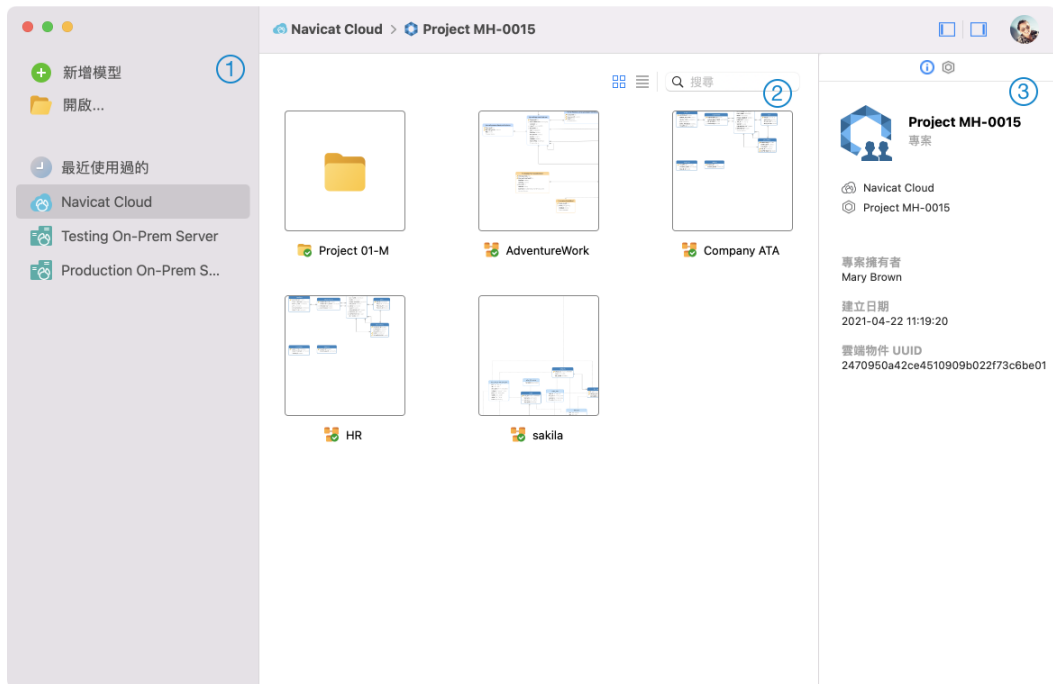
Navicat Cloud > Project MH-0015

新增模型
開啟...
①

最近使用過的
Navicat Cloud
Testing On-Prem Server
Production On-Prem S...

搜尋
②

Project 01-M
AdventureWork
Company ATA
HR
sakila

③

Project MH-0015
專案

Navicat Cloud
Project MH-0015

專案擁有者
Mary Brown

建立日期
2021-04-22 11:19:20

雲端物件 UUID
2470950a42ce4510909b022f73c6be01